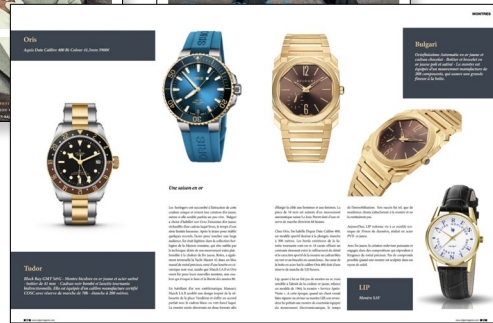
MONTRES

Oris

Aquis Date Calibre 400 Bi-Colour 41,5mm 39800

Bulgari

Octo Finissimo Automatic en or jaune et cadran chocolat - Boîtier et bracelet en or jaune poli et satiné - Le mouvement est équipé d'un mouvement manufacture de 280 composants, qui assure une grande finesse à la boîte.

Une saison en or

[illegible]

Tudor

Black Bay GMT S&G - Montre boîtier en or jaune et acier satiné - lunette de 41 mm - Cadran noir bombé et lunette tournante bidirectionnelle. Elle est équipée d'un calibre manufacture certifié COSC avec réserve de marche de 70h - Tarifs à 280 mètres.

LIP

Himalaya 1932

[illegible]